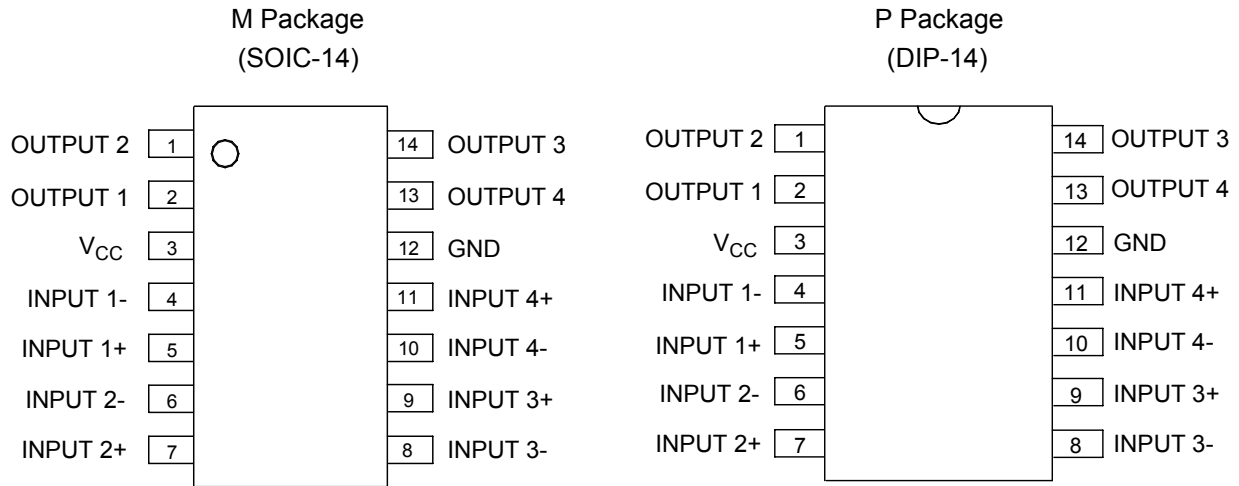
M Package
(SOIC-14)

OUTPUT 2 1
OUTPUT 1 2
$V_{CC}$ 3
INPUT 1- 4
INPUT 1+ 5
INPUT 2- 6
INPUT 2+ 7

14 OUTPUT 3
13 OUTPUT 4
12 GND
11 INPUT 4+
10 INPUT 4-
9 INPUT 3+
8 INPUT 3-

P Package
(DIP-14)

OUTPUT 2 1
OUTPUT 1 2
$V_{CC}$ 3
INPUT 1- 4
INPUT 1+ 5
INPUT 2- 6
INPUT 2+ 7

14 OUTPUT 3
13 OUTPUT 4
12 GND
11 INPUT 4+
10 INPUT 4-
9 INPUT 3+
8 INPUT 3-